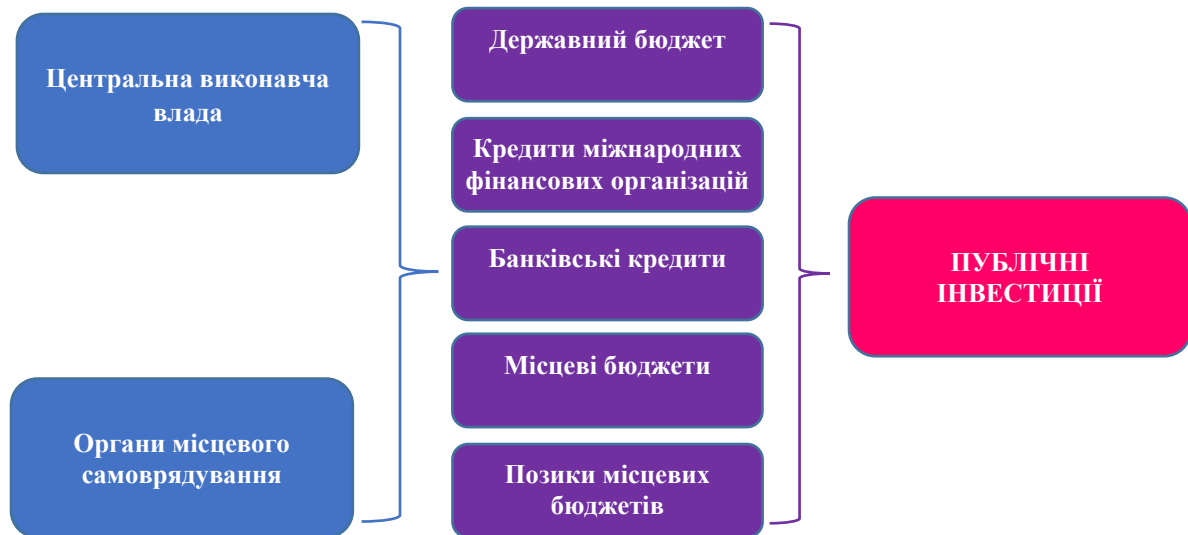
Центральна виконавча влада

Органи місцевого самоврядування

Державний бюджет

Кредити міжнародних фінансових організацій

Банківські кредити

Місцеві бюджети

Позики місцевих бюджетів

ПУБЛІЧНІ ІНВЕСТИЦІЇ